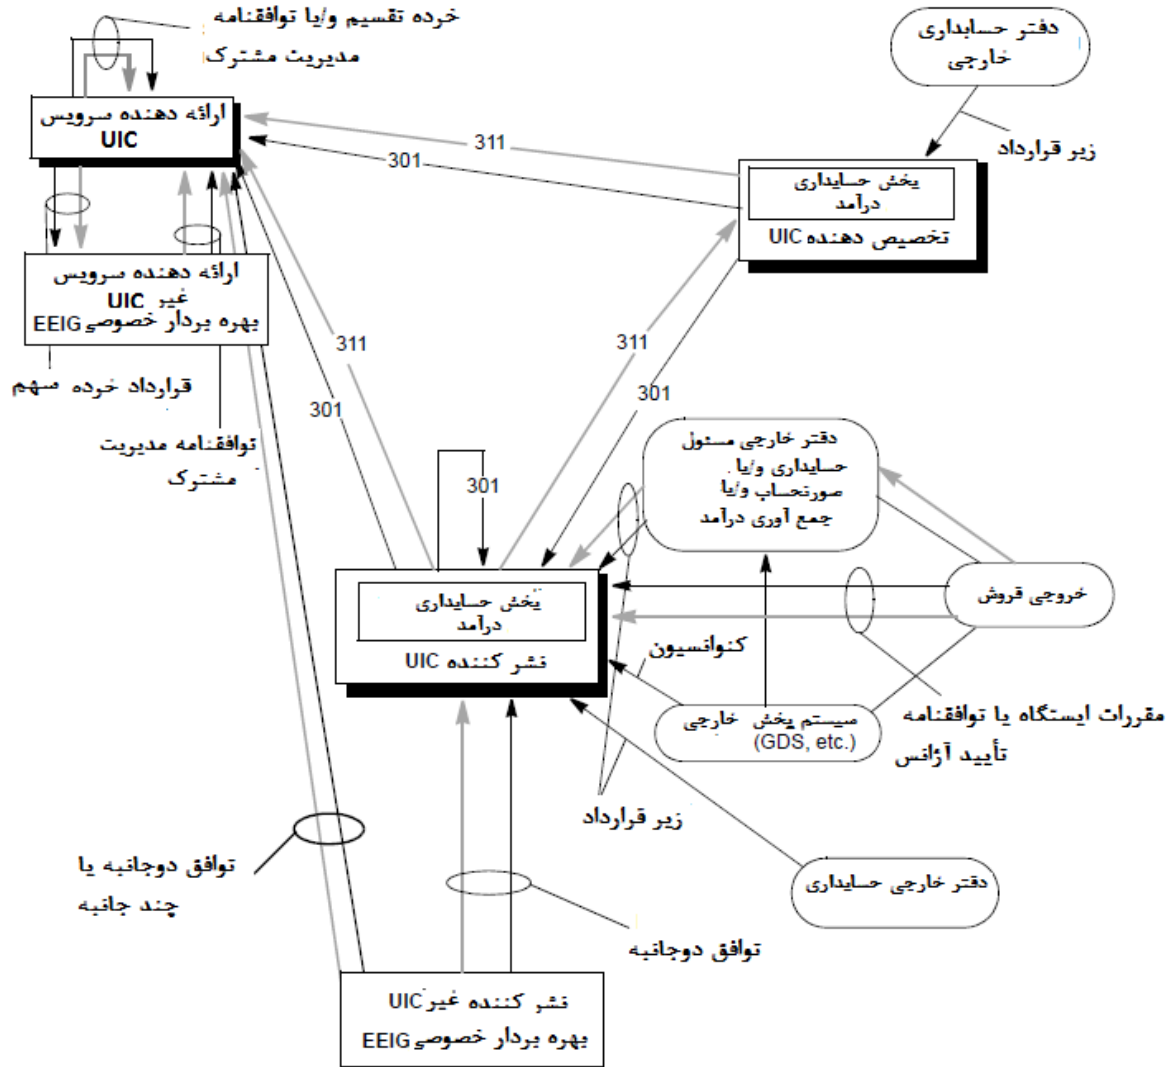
خرده تقسیم و/یا توافقنامه
مدیریت مشترک

ارائه دهنده سرویس
UIC

دفتر حسابداری
خارجی

زیر قرارداد

311

301

بخش حسابداری
درآمد
تخصیص دهنده UIC

ارائه دهنده سرویس
غیر UIC
بهره بردار خصوصی EEIG

قرارداد خرده سهم

توافقنامه مدیریت
مشترک

311

301

311

301

دفتر خارجی مسئول
حسابداری و/یا
صورتحساب و/یا
جمع آوری درآمد

301

بخش حسابداری
درآمد
نشر کننده UIC

خروجی فروش

کنوانسیون

سیستم پخش خارجی
(GDS, etc.)

مقررات ایستگاه یا توافقنامه
تأیید آژانس

زیر قرارداد

توافق دوجانبه یا
چند جانبه

دفتر خارجی حسابداری

توافق دوجانبه

نشر کننده غیر UIC
بهره بردار خصوصی EEIG